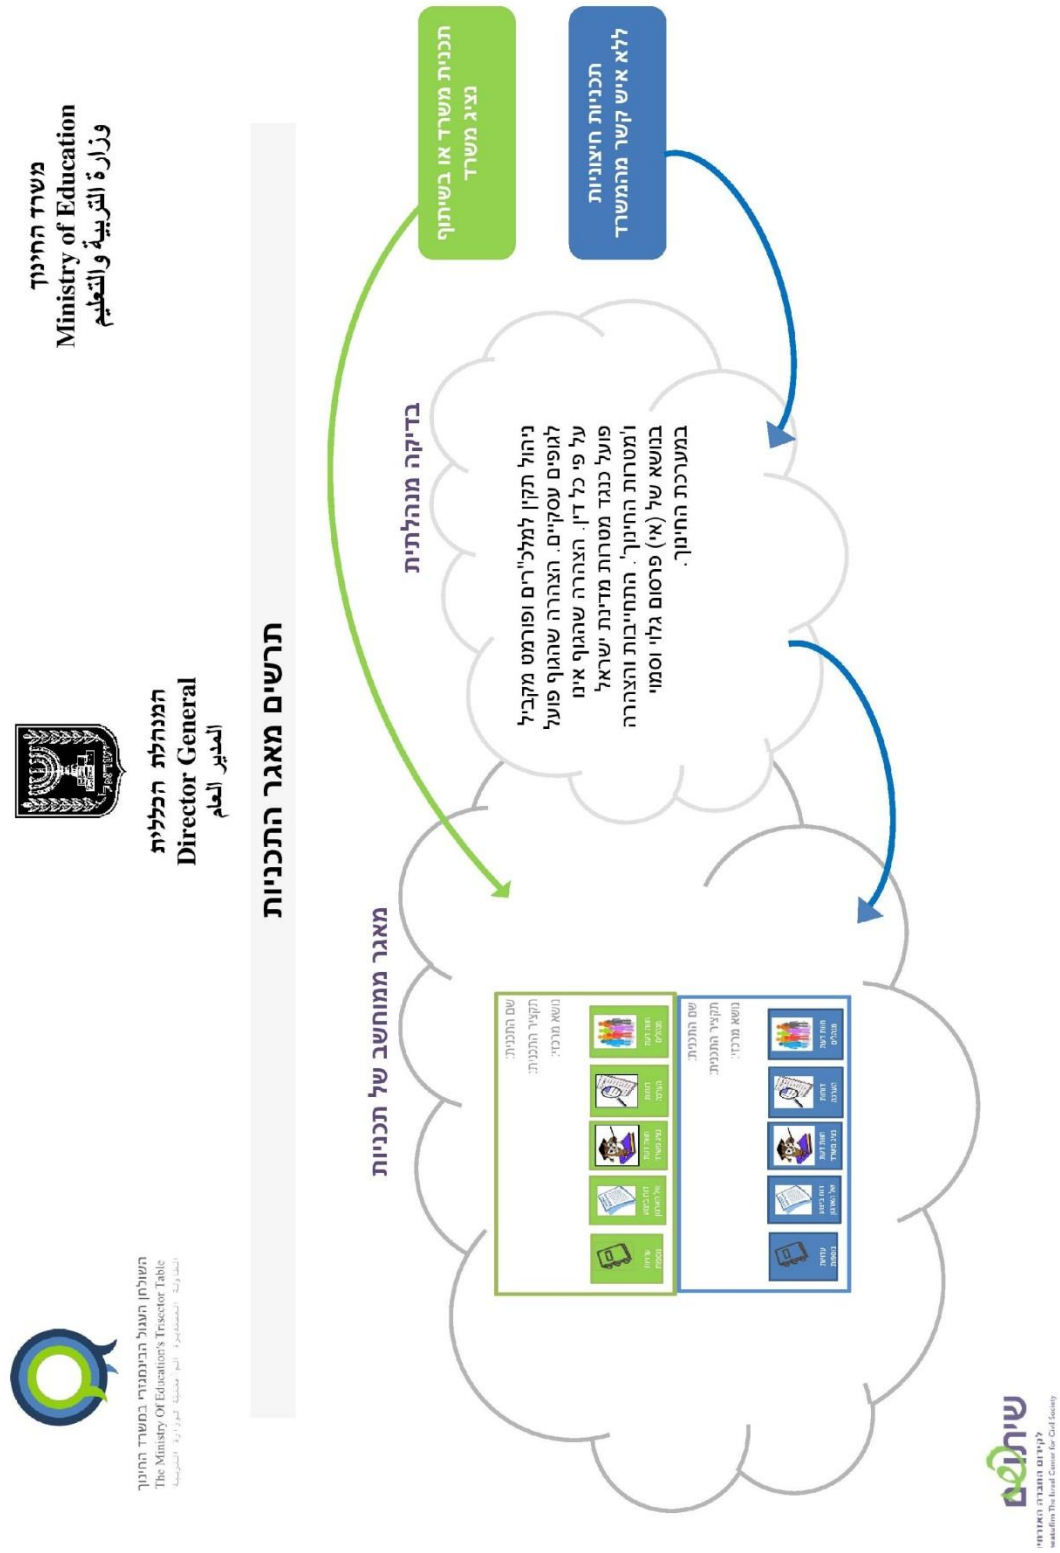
משרד החינוך
Ministry of Education
وزارة التربية والتعليم

המנהלת הכללית
Director General
المدير العام

השולחן העגול הבינמגזרי במשרד החינוך
The Ministry Of Education's Trisector Table
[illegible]

תרשים מאגר התכניות

תכניות חיצוניות ללא איש קשר מהמשרד

תכנית משרד או בשיתוף נציג משרד

בדיקה מנהלתית

ניהול תקין למלכ"רים ופורמט מקביל לגופים עסקיים. הצהרה שהגוף פועל על פי כל דין. הצהרה שהגוף אינו פועל כנגד מטרות מדינת ישראל ומטרות החינוך. התחייבות והצהרה בנושא של (אי) פרסום גלוי וסמוי במערכת החינוך.

מאגר ממוחשב של תכניות

שם התכנית:
תקציר התכנית:
נושא מרכזי:

שם התכנית:
תקציר התכנית:
נושא מרכזי:

שיתופים
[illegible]